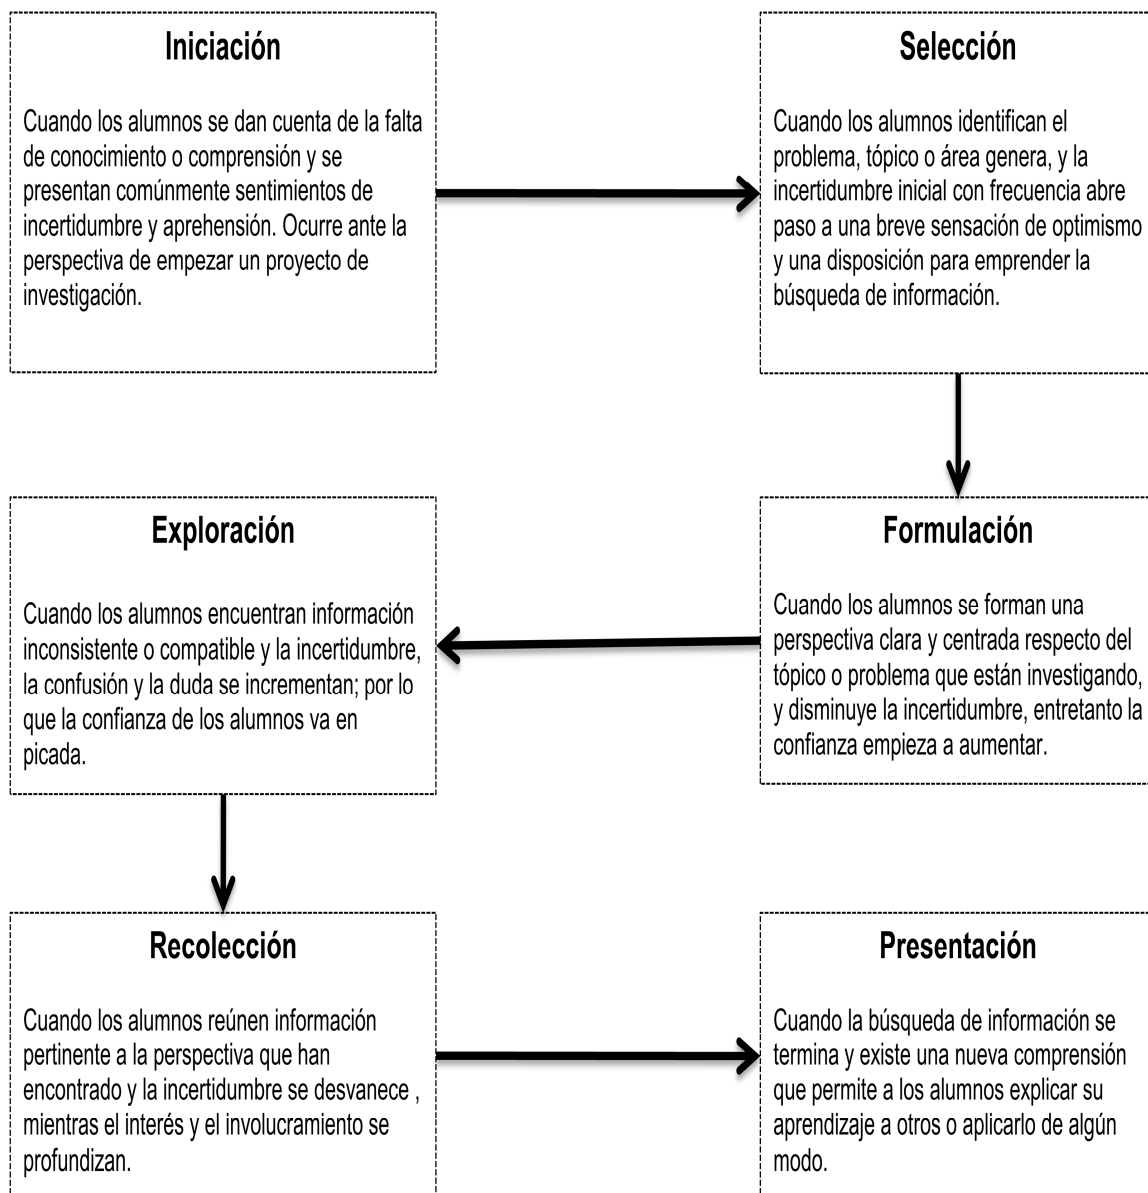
Iniciación

Cuando los alumnos se dan cuenta de la falta de conocimiento o comprensión y se presentan comúnmente sentimientos de incertidumbre y aprehensión. Ocurre ante la perspectiva de empezar un proyecto de investigación.

Selección

Cuando los alumnos identifican el problema, tópico o área genera, y la incertidumbre inicial con frecuencia abre paso a una breve sensación de optimismo y una disposición para emprender la búsqueda de información.

Formulación

Cuando los alumnos se forman una perspectiva clara y centrada respecto del tópico o problema que están investigando, y disminuye la incertidumbre, entretanto la confianza empieza a aumentar.

Exploración

Cuando los alumnos encuentran información inconsistente o compatible y la incertidumbre, la confusión y la duda se incrementan; por lo que la confianza de los alumnos va en picada.

Recolección

Cuando los alumnos reúnen información pertinente a la perspectiva que han encontrado y la incertidumbre se desvanece , mientras el interés y el involucramiento se profundizan.

Presentación

Cuando la búsqueda de información se termina y existe una nueva comprensión que permite a los alumnos explicar su aprendizaje a otros o aplicarlo de algún modo.